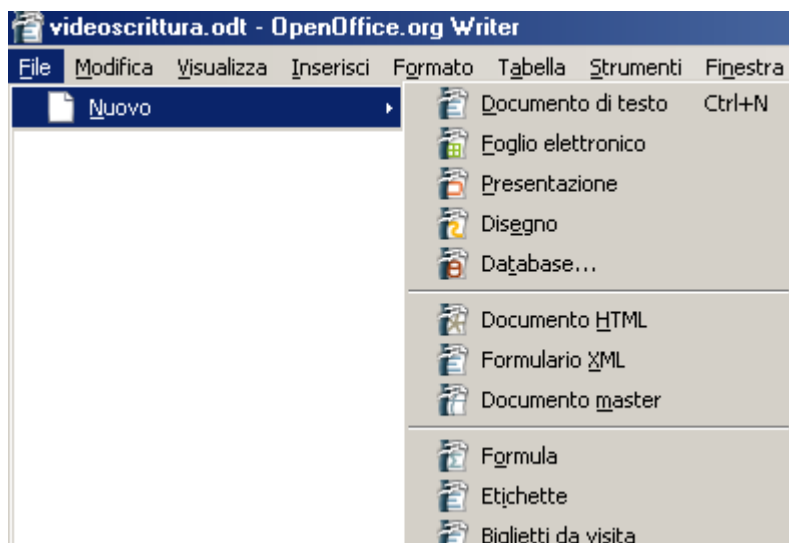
videoscrittura.odt - OpenOffice.org Writer

File Modifica Visualizza Inserisci Formato Tabella Strumenti Finestra

Nuovo

Documento di testo Ctrl+N
Foglio elettronico
Presentazione
Disegno
Database...

Documento HTML
Formulario XML
Documento master

Formula
Etichette
Biglietti da visita